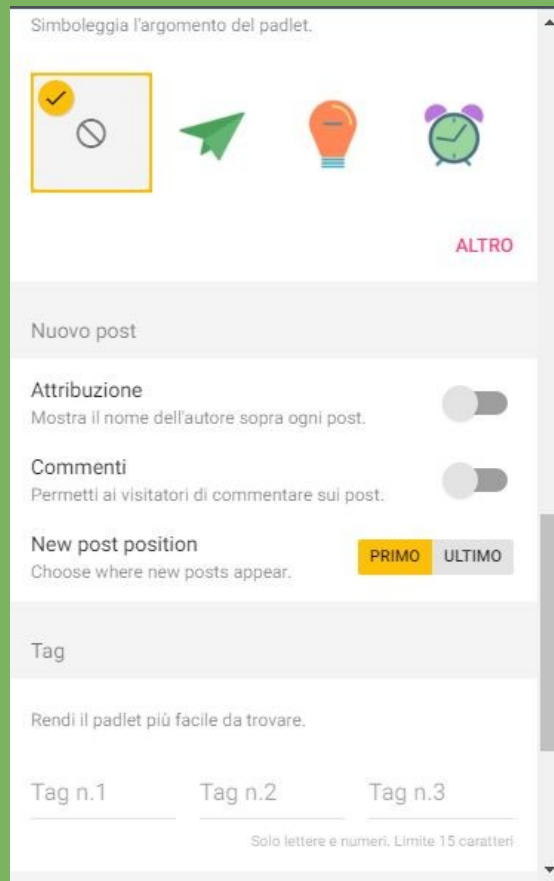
Simboleggia l'argomento del padlet.

ALTRO

Nuovo post

Attribuzione
Mostra il nome dell'autore sopra ogni post.

Commenti
Permetti ai visitatori di commentare sui post.

New post position
Choose where new posts appear.

PRIMO ULTIMO

Tag

Rendi il padlet più facile da trovare.

Tag n.1 Tag n.2 Tag n.3

Solo lettere e numeri. Limite 15 caratteri